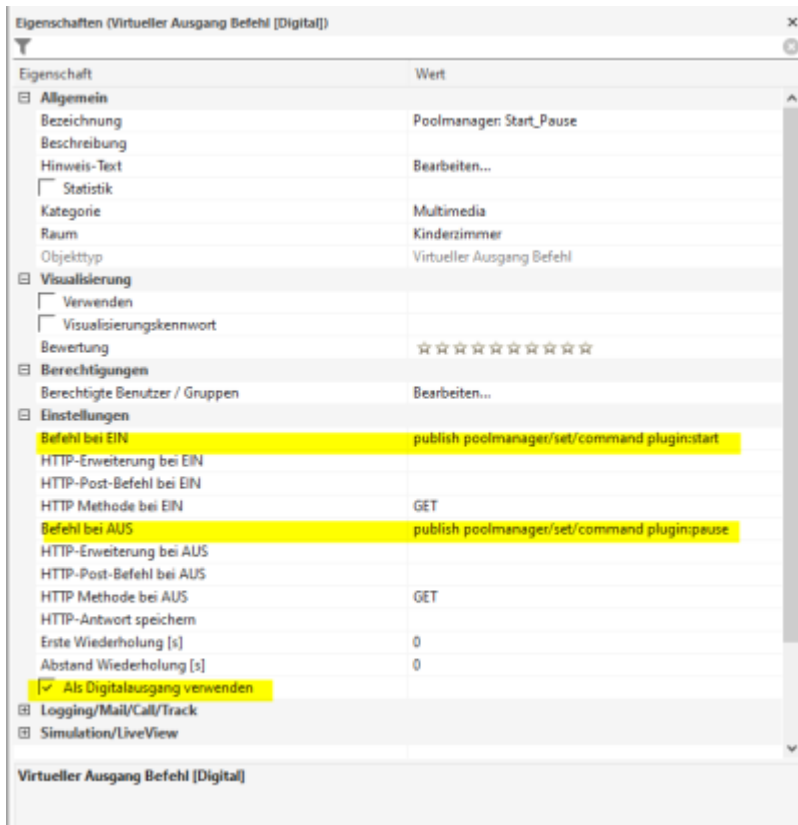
Eigenschaften (Virtueller Ausgang Befehl [Digital])

| Eigenschaft | Wert |
|---|---|
| Allgemein | |
| Bezeichnung | Poolmanager: Start_Pause |
| Beschreibung | |
| Hinweis-Text | Bearbeiten... |
| Statistik | |
| Kategorie | Multimedia |
| Raum | Kinderzimmer |
| Objekttyp | Virtueller Ausgang Befehl |
| Visualisierung | |
| Verwenden | |
| Visualisierungskennwort | |
| Bewertung | ☆☆☆☆☆☆☆☆☆☆ |
| Berechtigungen | |
| Berechtigte Benutzer / Gruppen | Bearbeiten... |
| Einstellungen | |
| Befehl bei EIN | publish poolmanager/set/command plugin:start |
| HTTP-Erweiterung bei EIN | |
| HTTP-Post-Befehl bei EIN | |
| HTTP Methode bei EIN | GET |
| Befehl bei AUS | publish poolmanager/set/command plugin:pause |
| HTTP-Erweiterung bei AUS | |
| HTTP-Post-Befehl bei AUS | |
| HTTP Methode bei AUS | GET |
| HTTP-Antwort speichern | |
| Erste Wiederholung [s] | 0 |
| Abstand Wiederholung [s] | 0 |
| ✓ Als Digitalausgang verwenden | |
| Logging/Mail/Call/Track | |
| Simulation/LiveView | |

Virtueller Ausgang Befehl [Digital]